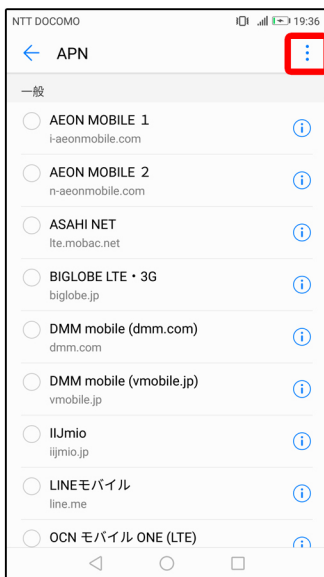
NTT DOCOMO 19:36

APN

一般

AEON MOBILE 1
i-aeonmobile.com

AEON MOBILE 2
n-aeonmobile.com

ASAHI NET
lte.mobac.net

BIGLOBE LTE・3G
biglobe.jp

DMM mobile (dmm.com)
dmm.com

DMM mobile (vmobile.jp)
vmobile.jp

IIJmio
iijmio.jp

LINEモバイル
line.me

OCN モバイル ONE (LTE)